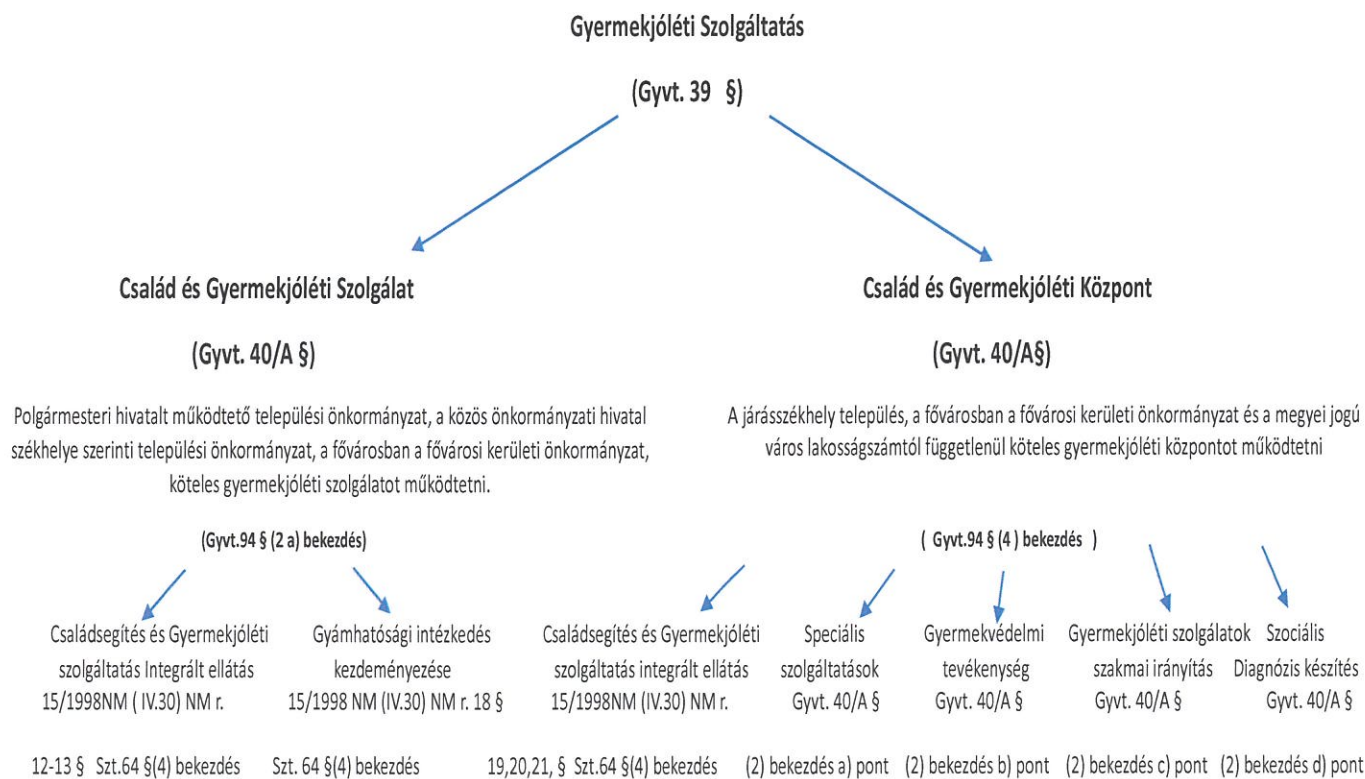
Gyermekjóléti Szolgáltatás

(Gyvt. 39 §)

Család és Gyermekjóléti Szolgálat

(Gyvt. 40/A §)

Polgármesteri hivatalt működtető települési önkormányzat, a közös önkormányzati hivatal székhelye szerinti települési önkormányzat, a fővárosban a fővárosi kerületi önkormányzat, köteles gyermekjóléti szolgálatot működtetni.

(Gyvt.94 § (2 a) bekezdés)

Családsegítés és Gyermekjóléti szolgáltatás Integrált ellátás 15/1998NM ( IV.30) NM r.

12-13 § Szt.64 §(4) bekezdés

Gyámhatósági intézkedés kezdeményezése 15/1998 NM (IV.30) NM r. 18 §

Szt. 64 §(4) bekezdés

Család és Gyermekjóléti Központ

(Gyvt. 40/A§)

A járásszékhely település, a fővárosban a fővárosi kerületi önkormányzat és a megyei jogú város lakosságszámtól függetlenül köteles gyermekjóléti központot működtetni

( Gyvt.94 § (4 ) bekezdés )

Családsegítés és Gyermekjóléti szolgáltatás integrált ellátás 15/1998NM (IV.30) NM r.

19,20,21, § Szt.64 §(4) bekezdés

Speciális szolgáltatások Gyvt. 40/A §

(2) bekezdés a) pont

Gyermekvédelmi tevékenység Gyvt. 40/A §

(2) bekezdés b) pont

Gyermekjóléti szolgálatok szakmai irányítás Gyvt. 40/A §

(2) bekezdés c) pont

Szociális Diagnózis készítés Gyvt. 40/A §

(2) bekezdés d) pont